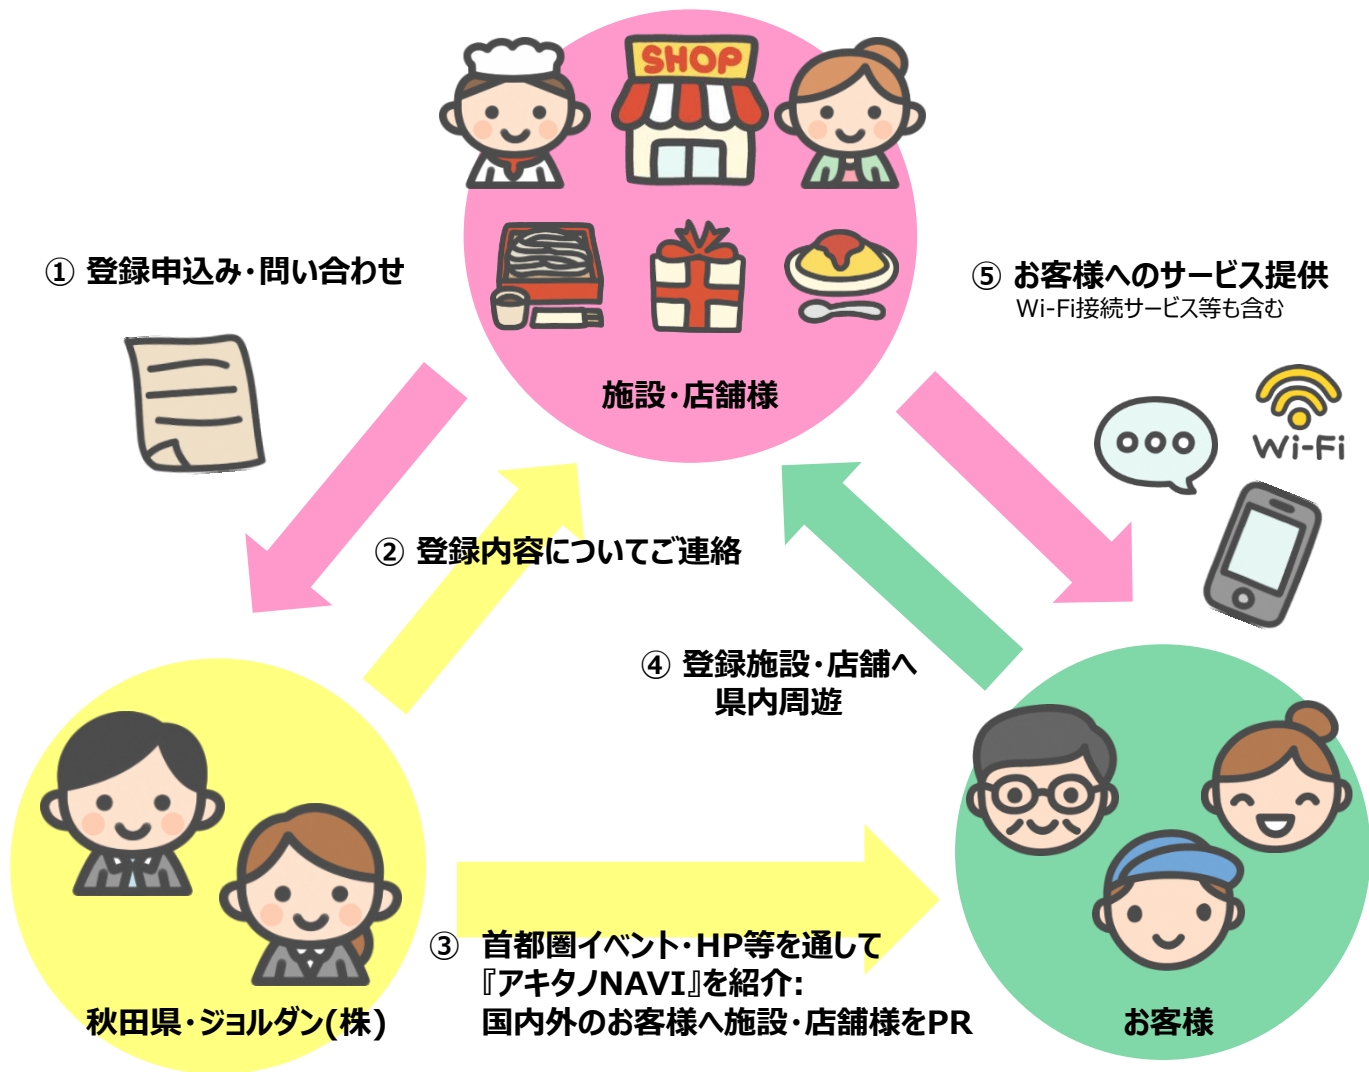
SHOP

① 登録申込み・問い合わせ

施設・店舗様

⑤ お客様へのサービス提供
Wi-Fi接続サービス等も含む

Wi-Fi

② 登録内容についてご連絡

④ 登録施設・店舗へ
県内周遊

③ 首都圏イベント・HP等を通して
『アキタノNAVI』を紹介:
国内外のお客様へ施設・店舗様をPR

秋田県・ジョルダン(株)

お客様